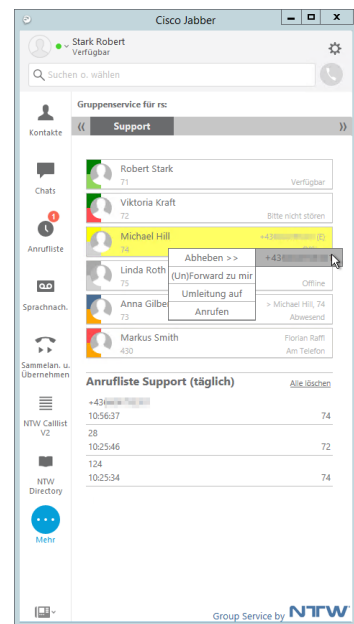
Cisco Jabber

Stark Robert
Verfügbar

Suchen o. wählen

Kontakte

Chats

Anrufliste

Sprachnach.

Sammelan. u. Übernehmen

NTW Calllist V2

NTW Directory

Mehr

Gruppenservice für rs:

Support

Robert Stark
71
Verfügbar

Viktoria Kraft
72
Bitte nicht stören

Michael Hill
74
+43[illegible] (E)

Abheben >>
+43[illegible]

(Un)Forward zu mir

Linda Roth
75
Offline

Umleitung auf

Anna Gilber
73
> Michael Hill, 74
Abwesend

Anrufen

Markus Smith
430
Florian Raffl
Am Telefon

Anrufliste Support (täglich)
Alle löschen

+43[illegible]
10:56:37
74

28
10:25:46
72

124
10:25:34
74

Group Service by NTW